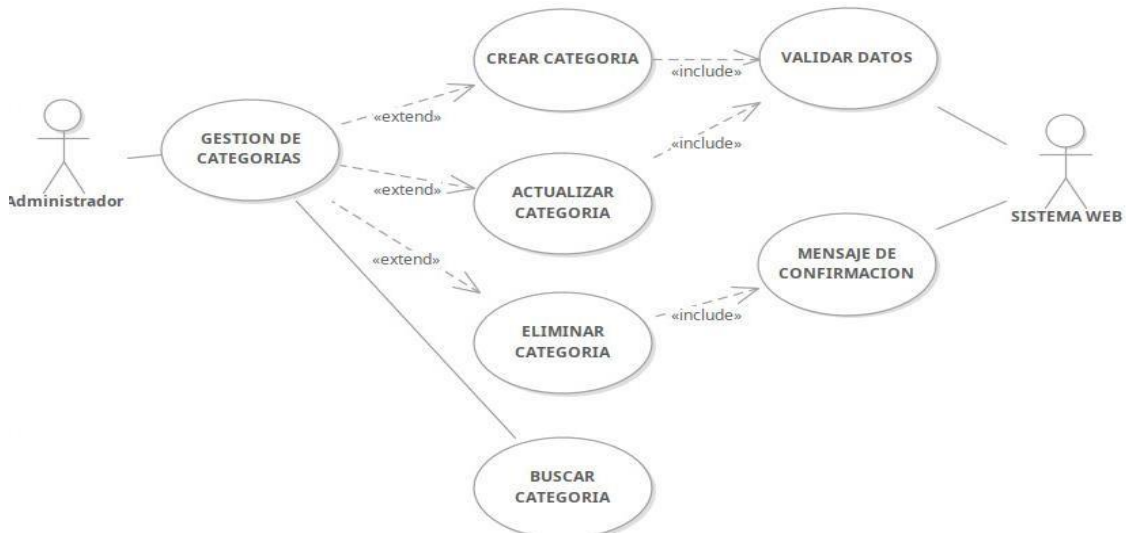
Administrador

GESTION DE CATEGORIAS

«extend»

«extend»

«extend»

CREAR CATEGORIA

«include»

VALIDAR DATOS

«include»

ACTUALIZAR CATEGORIA

SISTEMA WEB

MENSAJE DE CONFIRMACION

ELIMINAR CATEGORIA

«include»

BUSCAR CATEGORIA